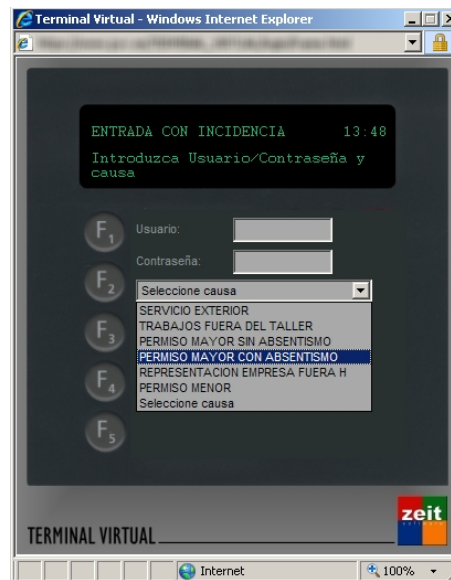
Terminal Virtual - Windows Internet Explorer

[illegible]

ENTRADA CON INCIDENCIA 13:48
Introduzca Usuario/Contraseña y causa

$F_1$
Usuario:
$F_2$
Contraseña:
Seleccione causa
$F_3$
SERVICIO EXTERIOR
TRABAJOS FUERA DEL TALLER
PERMISO MAYOR SIN ABSENTISMO
PERMISO MAYOR CON ABSENTISMO
$F_4$
REPRESENTACION EMPRESA FUERA H
PERMISO MENOR
Seleccione causa
$F_5$

TERMINAL VIRTUAL
zeit

Internet
100%